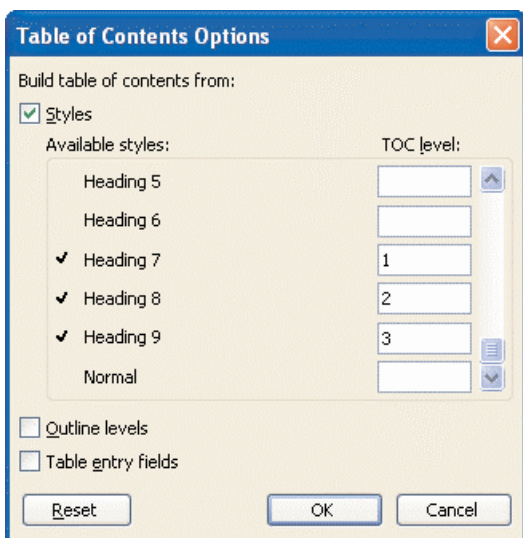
Table of Contents Options

Build table of contents from:

Styles

Available styles: TOC level:

| Available styles | TOC level |
|---|---|
| Heading 5 | |
| Heading 6 | |
| ✓ Heading 7 | 1 |
| ✓ Heading 8 | 2 |
| ✓ Heading 9 | 3 |
| Normal | |

Outline levels

Table entry fields

Reset OK Cancel